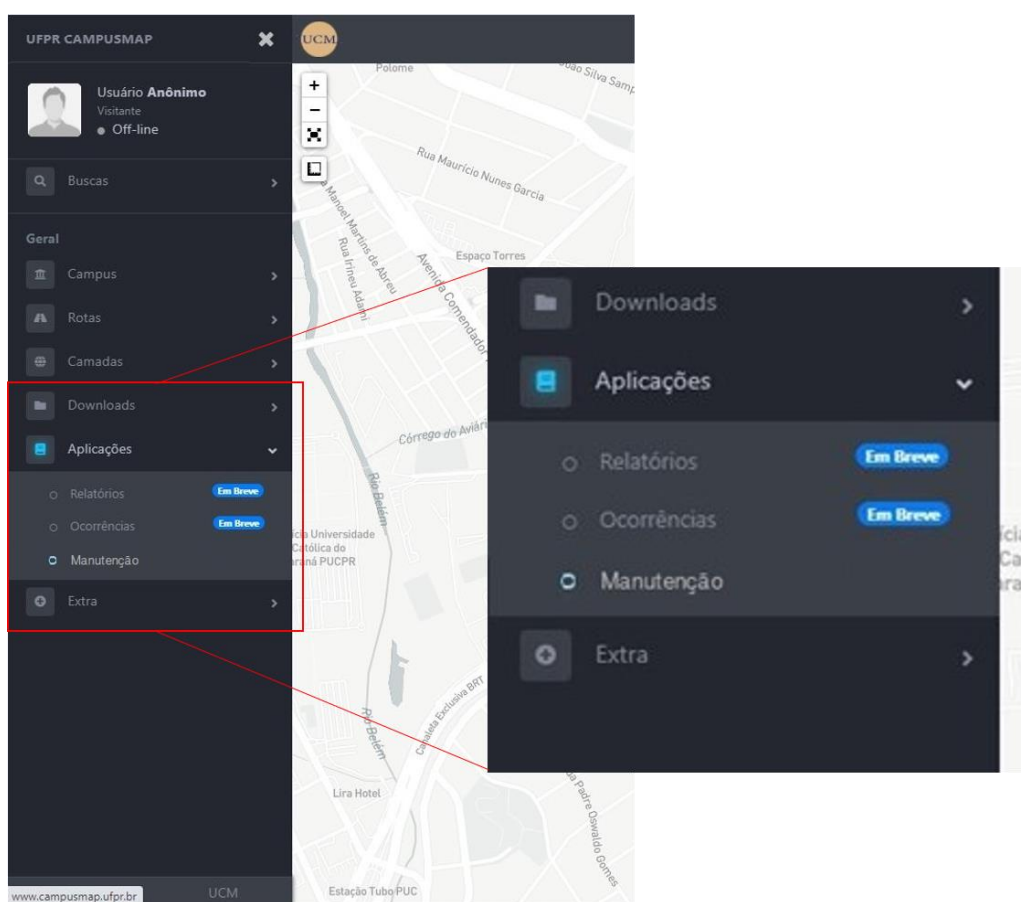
UFPR CAMPUSMAP

UCM

Usuário Anônimo
Visitante
Off-line

Buscas

Geral

Campus

Rotas

Camadas

Downloads

Aplicações

Relatórios Em Breve

Ocorrências Em Breve

Manutenção

Extra

www.campusmap.ufpr.br

UCM

Polome

João Silva Samp

Rua Maurício Nunes Garcia

Manoel Martins de Abreu

Rua Irineu Adami

Espaço Torres

Avenida Comendador

Córrego do Aviário

Rio Belém

ícia Universidade Católica do araná PUCPR

Rio Belém

Canaleta Exclusiva BRT

Lira Hotel

Rua Padre Oswaldo Gomes

Estação Tubo PUC

Downloads

Aplicações

Relatórios Em Breve

Ocorrências Em Breve

Manutenção

Extra